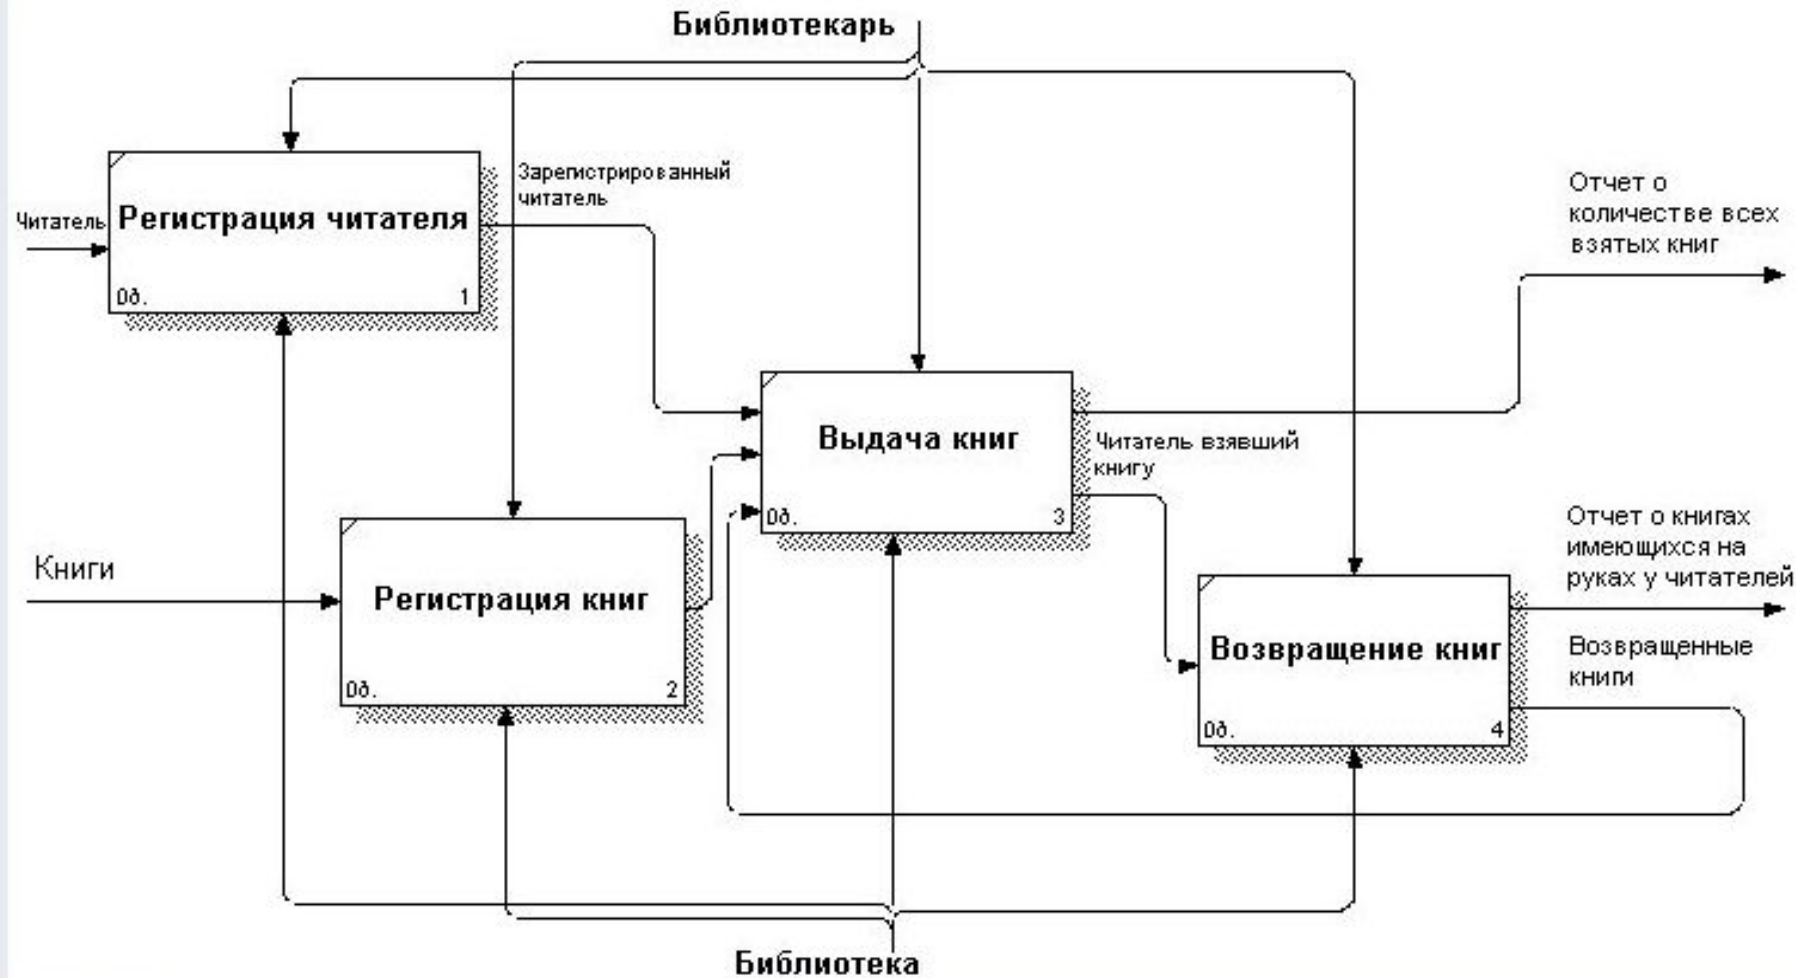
Библиотекарь

Читатель

Регистрация читателя

0д. 1

Зарегистрированный читатель

Отчет о количестве всех взятых книг

Выдача книг

0д. 3

Читатель взявший книгу

Книги

Регистрация книг

0д. 2

Отчет о книгах имеющихся на руках у читателей

Возвращение книг

0д. 4

Возвращенные книги

Библиотека